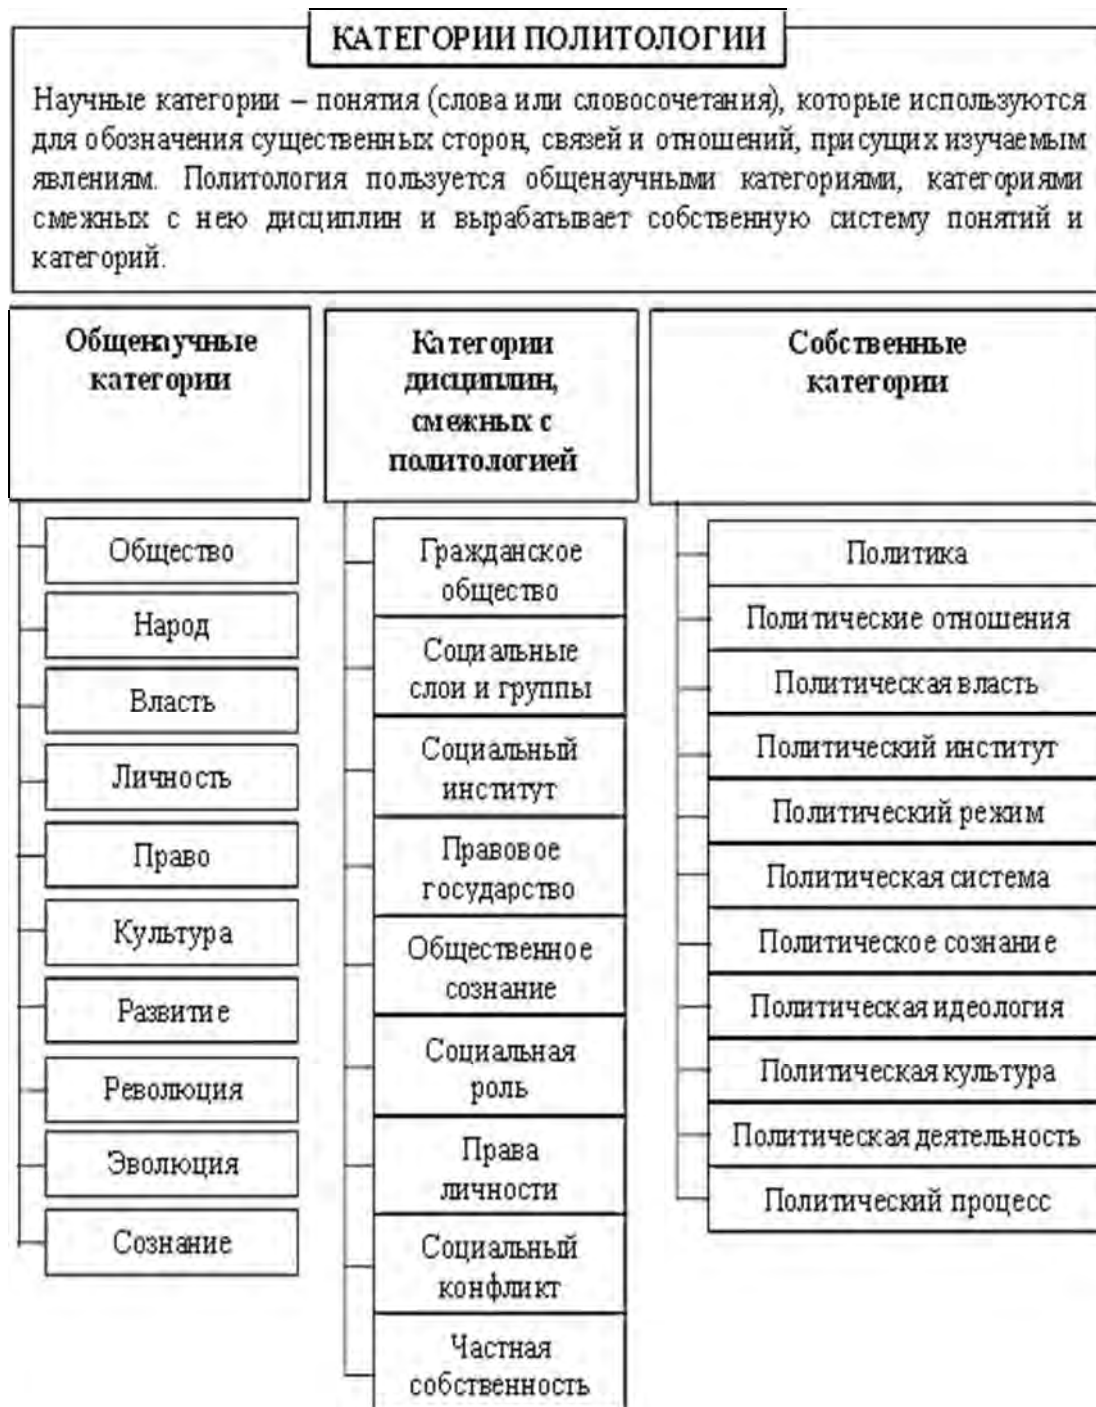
КАТЕГОРИИ ПОЛИТОЛОГИИ

Научные категории – понятия (слова или словосочетания), которые используются для обозначения существенных сторон, связей и отношений, присущих изучаемым явлениям. Политология пользуется общенаучными категориями, категориями смежных с нею дисциплин и вырабатывает собственную систему понятий и категорий.

Общенаучные категории

Общество
Народ
Власть
Личность
Право
Культура
Развитие
Революция
Эволюция
Сознание

Категории дисциплин, смежных с политологией

Гражданское общество
Социальные слои и группы
Социальный институт
Правовое государство
Общественное сознание
Социальная роль
Права личности
Социальный конфликт
Частная собственность

Собственные категории

Политика
Политические отношения
Политическая власть
Политический институт
Политический режим
Политическая система
Политическое сознание
Политическая идеология
Политическая культура
Политическая деятельность
Политический процесс